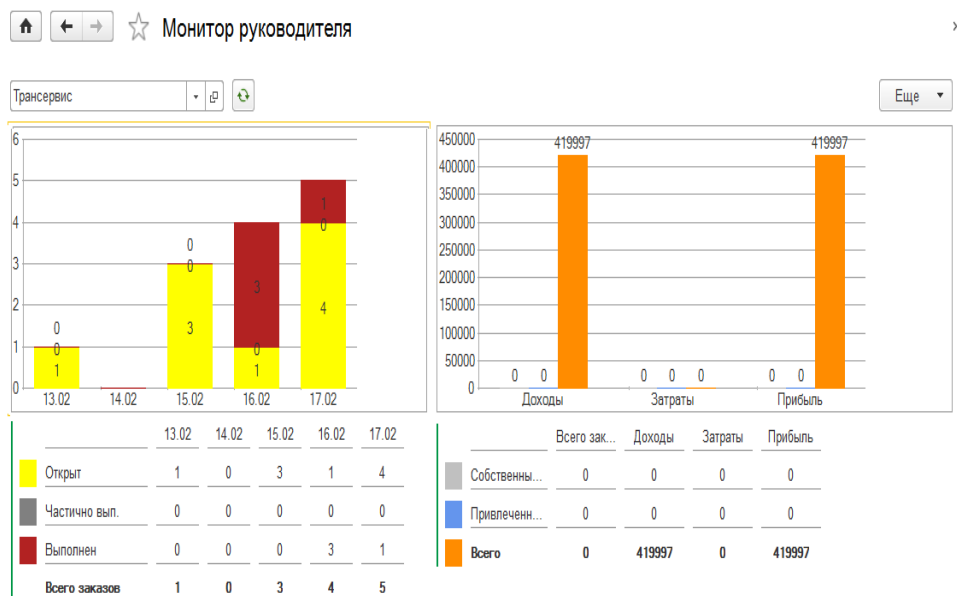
Монитор руководителя

Трансервис

Еще

6
5
4
3
2
1
0

0
0
1

0
0
3

3
0
1

1
0
4

13.02 14.02 15.02 16.02 17.02

450000
400000
350000
300000
250000
200000
150000
100000
50000
0

419997
0 0
0 0 0
419997
0 0

Доходы Затраты Прибыль

| | 13.02 | 14.02 | 15.02 | 16.02 | 17.02 |
|---|---|---|---|---|---|
| Открыт | 1 | 0 | 3 | 1 | 4 |
| Частично вып. | 0 | 0 | 0 | 0 | 0 |
| Выполнен | 0 | 0 | 0 | 3 | 1 |
| Всего заказов | 1 | 0 | 3 | 4 | 5 |

| | Всего зак... | Доходы | Затраты | Прибыль |
|---|---|---|---|---|
| Собственны... | 0 | 0 | 0 | 0 |
| Привлеченн... | 0 | 0 | 0 | 0 |
| Всего | 0 | 419997 | 0 | 419997 |